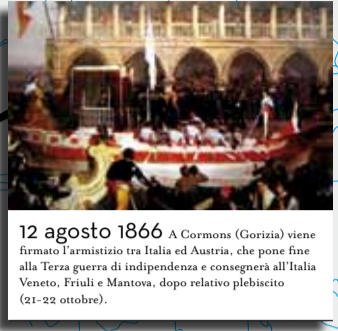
12 agosto 1866 A Cormons (Gorizia) viene firmato l'armistizio tra Italia ed Austria, che pone fine alla Terza guerra di indipendenza e consegnerà all'Italia Veneto, Friuli e Mantova, dopo relativo plebiscito (21-22 ottobre).